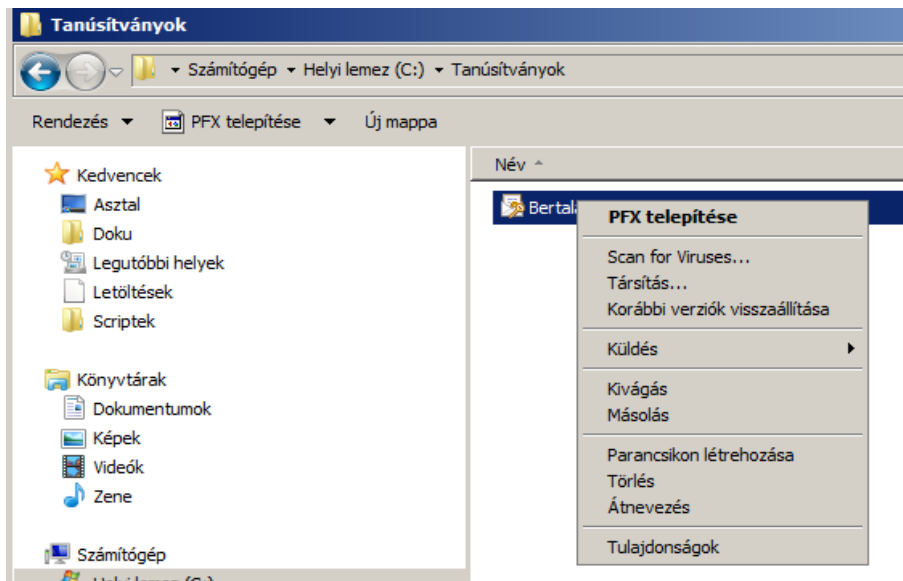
Tanúsítványok

Számítógép ▸ Helyi lemez (C:) ▸ Tanúsítványok

Rendezés ▾ PFX telepítése ▾ Új mappa

Kedvencek
Asztal
Doku
Legutóbbi helyek
Letöltések
Scriptek

Könyvtárak
Dokumentumok
Képek
Videók
Zene

Számítógép
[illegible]

Név

Bertal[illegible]

PFX telepítése
Scan for Viruses...
Társítás...
Korábbi verziók visszaállítása
Küldés
Kivágás
Másolás
Parancsikon létrehozása
Törlés
Átnevezés
Tulajdonságok